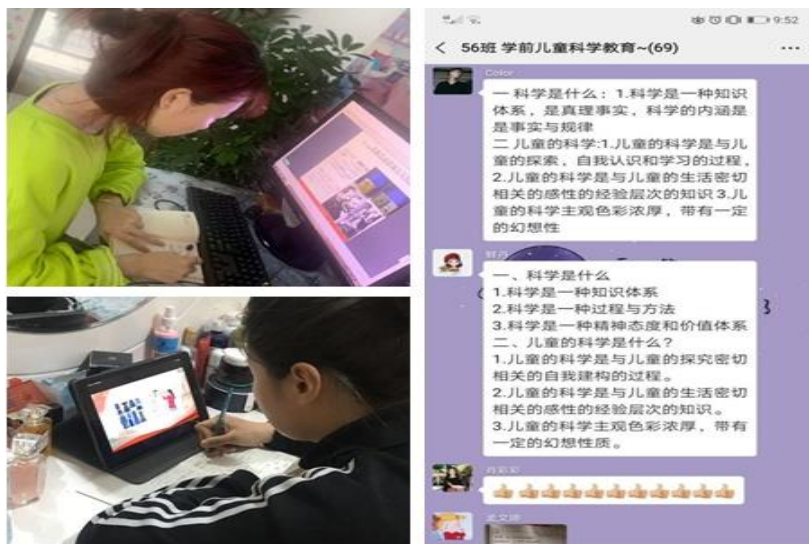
9:52

< 56班 学前儿童科学教育~(69) ···

Color

一 科学是什么：1.科学是一种知识体系，是真理事实，科学的内涵是是事实与规律
二 儿童的科学:1.儿童的科学是与儿童的探索，自我认识和学习的过程，2.儿童的科学是与儿童的生活密切相关的感性的经验层次的知识 3.儿童的科学主观色彩浓厚，带有一定的幻想性

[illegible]

一、科学是什么
1.科学是一种知识体系
2.科学是一种过程与方法
3.科学是一种精神态度和价值体系
二、儿童的科学是什么？
1.儿童的科学是与儿童的探究密切相关的自我建构的过程。
2.儿童的科学是与儿童的生活密切相关的感性的经验层次的知识。
3.儿童的科学主观色彩浓厚，带有一定的幻想性质。

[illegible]

👍👍👍👍👍👍👍👍👍👍👍👍

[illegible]